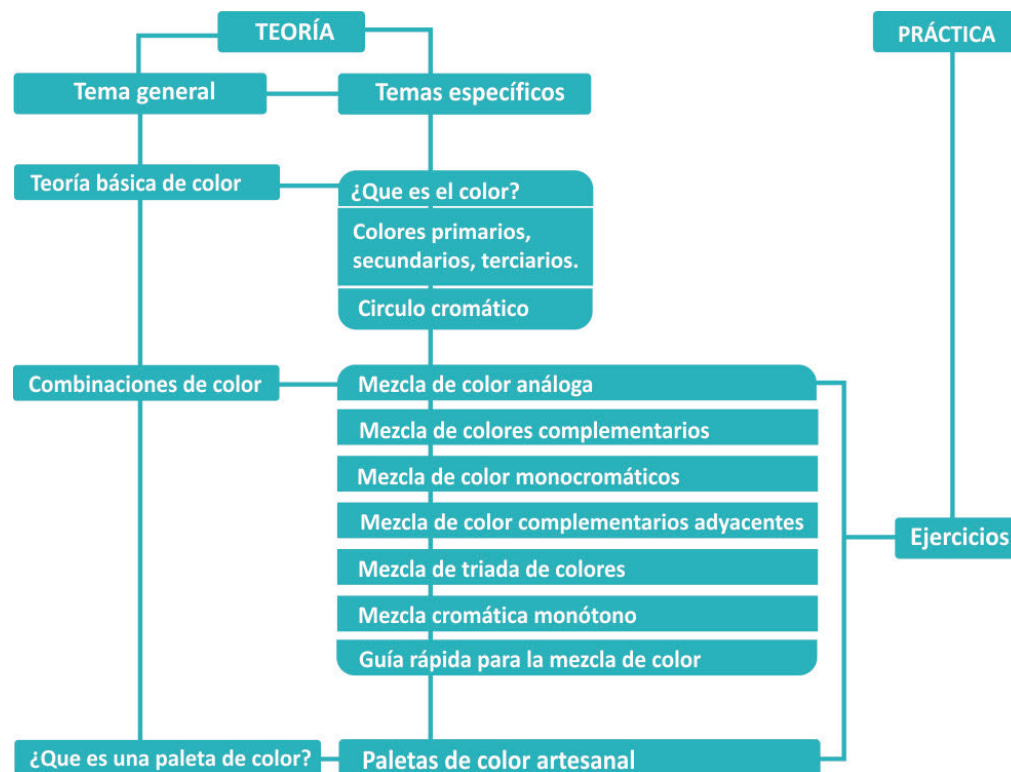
TEORÍA

PRÁCTICA

Tema general

Temas específicos

Teoría básica de color

¿Que es el color?

Colores primarios, secundarios, terciarios.

Circulo cromático

Combinaciones de color

Mezcla de color análoga

Mezcla de colores complementarios

Mezcla de color monocromáticos

Mezcla de color complementarios adyacentes

Mezcla de triada de colores

Mezcla cromática monótono

Guía rápida para la mezcla de color

Ejercicios

¿Que es una paleta de color?

Paletas de color artesanal